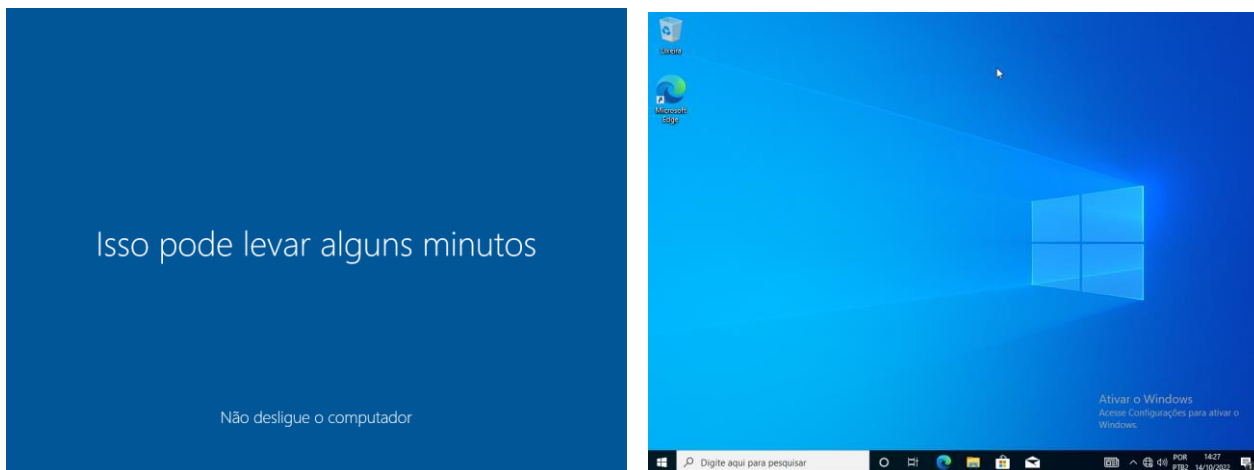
Isso pode levar alguns minutos

Não desligue o computador

Lixeira

Microsoft Edge

Ativar o Windows
Acesse Configurações para ativar o Windows.

Digite aqui para pesquisar

POR PTB2

14:27
14/10/2022